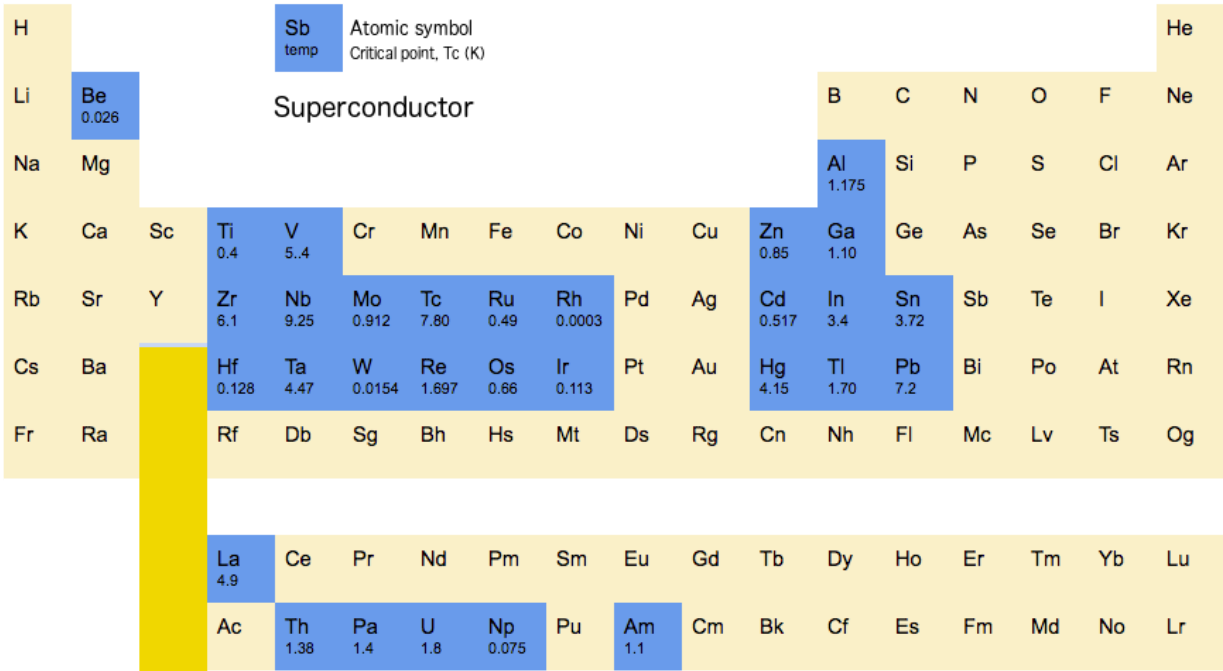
| H | | | | Sb temp | Atomic symbol Critical point, Tc (K) | | | | | | | | | | | | He |
|---|---|---|---|---|---|---|---|---|---|---|---|---|---|---|---|---|---|
| Li | Be 0.026 | | | Superconductor | | | | | | | | B | C | N | O | F | Ne |
| Na | Mg | | | | | | | | | | | Al 1.175 | Si | P | S | Cl | Ar |
| K | Ca | Sc | Ti 0.4 | V 5..4 | Cr | Mn | Fe | Co | Ni | Cu | Zn 0.85 | Ga 1.10 | Ge | As | Se | Br | Kr |
| Rb | Sr | Y | Zr 6.1 | Nb 9.25 | Mo 0.912 | Tc 7.80 | Ru 0.49 | Rh 0.0003 | Pd | Ag | Cd 0.517 | In 3.4 | Sn 3.72 | Sb | Te | I | Xe |
| Cs | Ba | | Hf 0.128 | Ta 4.47 | W 0.0154 | Re 1.697 | Os 0.66 | Ir 0.113 | Pt | Au | Hg 4.15 | Tl 1.70 | Pb 7.2 | Bi | Po | At | Rn |
| Fr | Ra | | Rf | Db | Sg | Bh | Hs | Mt | Ds | Rg | Cn | Nh | Fl | Mc | Lv | Ts | Og |

| La 4.9 | Ce | Pr | Nd | Pm | Sm | Eu | Gd | Tb | Dy | Ho | Er | Tm | Yb | Lu |
|---|---|---|---|---|---|---|---|---|---|---|---|---|---|---|
| Ac | Th 1.38 | Pa 1.4 | U 1.8 | Np 0.075 | Pu | Am 1.1 | Cm | Bk | Cf | Es | Fm | Md | No | Lr |